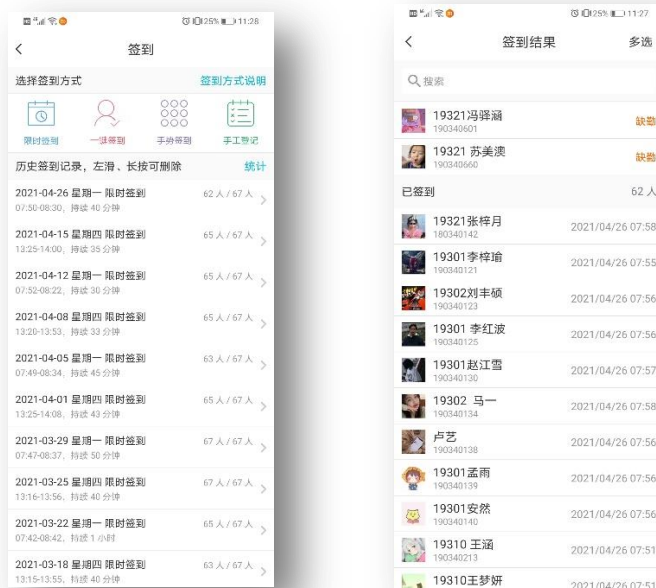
25% 11:28

<

签到

选择签到方式

签到方式说明

限时签到

一键签到

手势签到

手工登记

历史签到记录，左滑、长按可删除

统计

2021-04-26 星期一 限时签到
07:50-08:30，持续 40 分钟
62 人 / 67 人

2021-04-15 星期四 限时签到
13:25-14:00，持续 35 分钟
65 人 / 67 人

2021-04-12 星期一 限时签到
07:52-08:22，持续 30 分钟
65 人 / 67 人

2021-04-08 星期四 限时签到
13:20-13:53，持续 33 分钟
65 人 / 67 人

2021-04-05 星期一 限时签到
07:49-08:34，持续 45 分钟
63 人 / 67 人

2021-04-01 星期四 限时签到
13:25-14:08，持续 43 分钟
65 人 / 67 人

2021-03-29 星期一 限时签到
07:47-08:37，持续 50 分钟
67 人 / 67 人

2021-03-25 星期四 限时签到
13:16-13:56，持续 40 分钟
67 人 / 67 人

2021-03-22 星期一 限时签到
07:42-08:42，持续 1 小时
65 人 / 67 人

2021-03-18 星期四 限时签到
13:15-13:55，持续 40 分钟
63 人 / 67 人

25% 11:27

<

签到结果

多选

搜索

19321冯驿涵
190340601
缺勤

19321 苏美澳
190340660
缺勤

已签到

62 人

19321张梓月
180340142
2021/04/26 07:58

19301李梓瑄
190340121
2021/04/26 07:55

19302刘丰硕
190340123
2021/04/26 07:56

19301 李红波
190340125
2021/04/26 07:56

19301赵江雪
190340130
2021/04/26 07:57

19302 马一
190340134
2021/04/26 07:58

卢艺
190340138
2021/04/26 07:56

19301孟雨
190340139
2021/04/26 07:56

19301安然
190340140
2021/04/26 07:56

19310 王涵
190340213
2021/04/26 07:51

19310王梦妍
2021/04/26 07:51